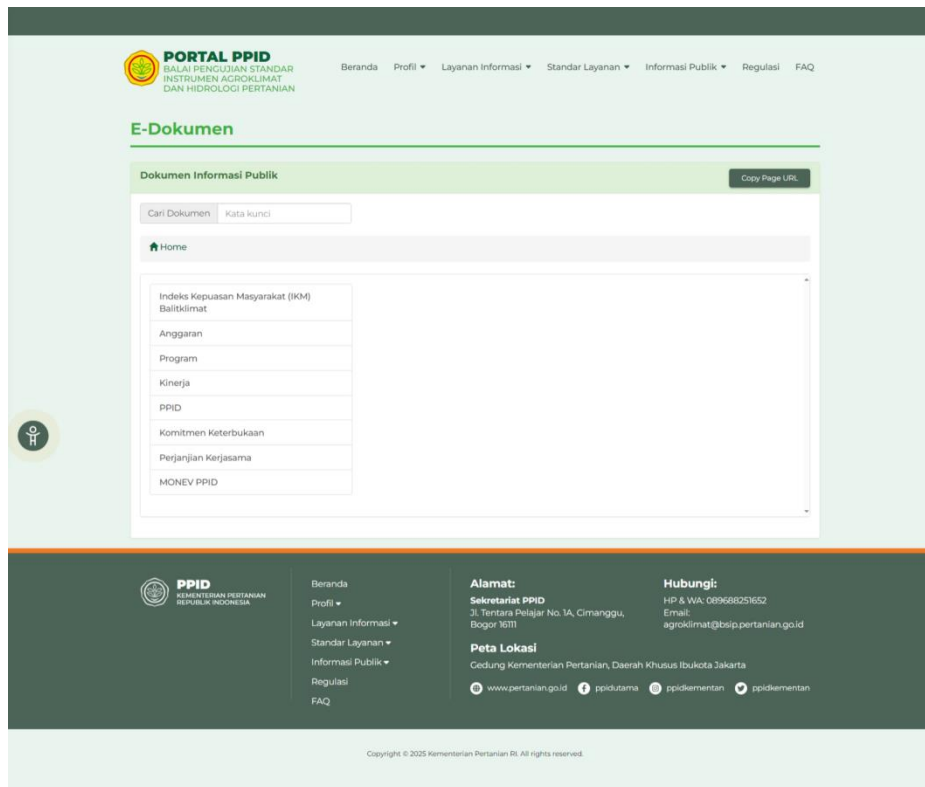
PORTAL PPID
BALAI PENGUJIAN STANDAR INSTRUMEN AGROKLIMAT DAN HIDROLOGI PERTANIAN

Beranda Profil ▾ Layanan Informasi ▾ Standar Layanan ▾ Informasi Publik ▾ Regulasi FAQ

E-Dokumen

Dokumen Informasi Publik

Copy Page URL

Cari Dokumen Kata kunci

Home

Indeks Kepuasan Masyarakat (IKM) Balitklimat
Anggaran
Program
Kinerja
PPID
Komitmen Keterbukaan
Perjanjian Kerjasama
MONEV PPID

PPID
KEMENTERIAN PERTANIAN REPUBLIK INDONESIA

Beranda
Profil ▾
Layanan Informasi ▾
Standar Layanan ▾
Informasi Publik ▾
Regulasi
FAQ

Alamat:
Sekretariat PPID
Jl. Tentara Pelajar No. 1A, Cimanggu, Bogor 16111

Hubungi:
HP & WA: 089688251652
Email:
agroklimat@bsip.pertanian.go.id

Peta Lokasi
Gedung Kementerian Pertanian, Daerah Khusus Ibukota Jakarta

www.pertanian.go.id ppidutama ppidkementan ppidkementan

Copyright © 2025 Kementerian Pertanian RI. All rights reserved.